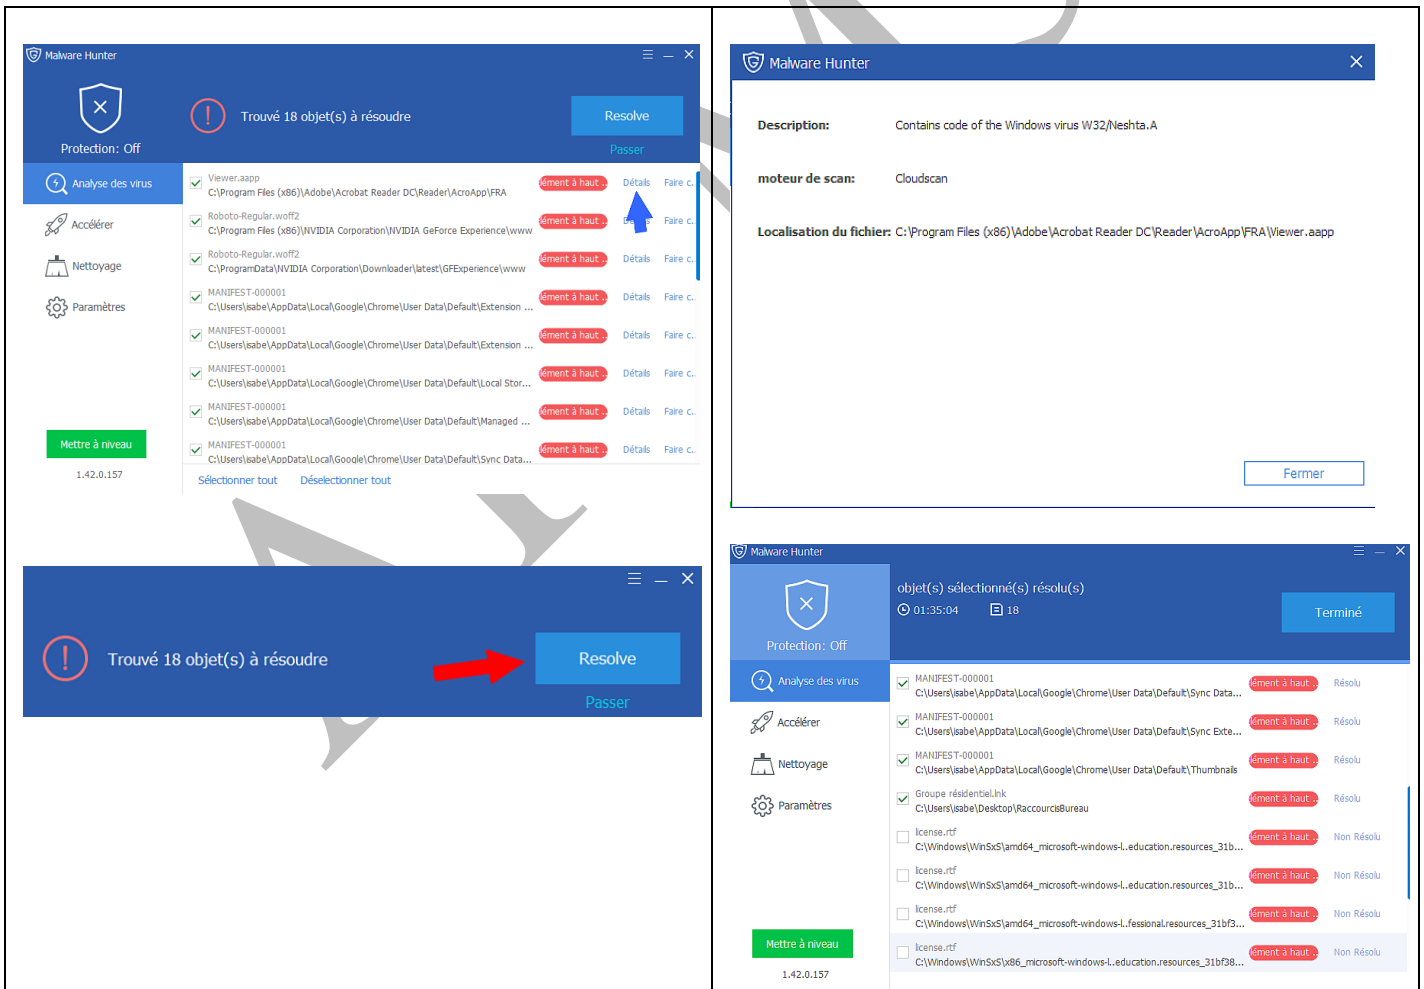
Malware Hunter

Protection: Off

Trouvé 18 objet(s) à résoudre

Resolve

Passer

Analyse des virus

Accélérer

Nettoyage

Paramètres

Mettre à niveau

1.42.0.157

Viewer.aapp
C:\Program Files (x86)\Adobe\Acrobat Reader DC\Reader\AcroApp\FRA
ément à haut
Détails
Faire c.

Roboto-Regular.woff2
C:\Program Files (x86)\NVIDIA Corporation\NVIDIA GeForce Experience\www
ément à haut
Faire c.

Roboto-Regular.woff2
C:\ProgramData\NVIDIA Corporation\Downloader\latest\GFExperience\www
ément à haut
Détails
Faire c.

MANIFEST-000001
C:\Users\isabe\AppData\Local\Google\Chrome\User Data\Default\Extension ...
ément à haut
Détails
Faire c.

MANIFEST-000001
C:\Users\isabe\AppData\Local\Google\Chrome\User Data\Default\Extension ...
ément à haut
Détails
Faire c.

MANIFEST-000001
C:\Users\isabe\AppData\Local\Google\Chrome\User Data\Default\Local Stor...
ément à haut
Détails
Faire c.

MANIFEST-000001
C:\Users\isabe\AppData\Local\Google\Chrome\User Data\Default\Managed ...
ément à haut
Détails
Faire c.

MANIFEST-000001
C:\Users\isabe\AppData\Local\Google\Chrome\User Data\Default\Sync Data...
ément à haut
Détails
Faire c.

Sélectionner tout
Désélectionner tout

Malware Hunter

Description: Contains code of the Windows virus W32/Neshta.A

moteur de scan: Cloudscan

Localisation du fichier: C:\Program Files (x86)\Adobe\Acrobat Reader DC\Reader\AcroApp\FRA\Viewer.aapp

Fermer

Trouvé 18 objet(s) à résoudre

Resolve

Passer

Malware Hunter

Protection: Off

objet(s) sélectionné(s) résolu(s)

01:35:04

18

Terminé

Analyse des virus

Accélérer

Nettoyage

Paramètres

Mettre à niveau

1.42.0.157

MANIFEST-000001
C:\Users\isabe\AppData\Local\Google\Chrome\User Data\Default\Sync Data...
ément à haut
Résolu

MANIFEST-000001
C:\Users\isabe\AppData\Local\Google\Chrome\User Data\Default\Sync Exte...
ément à haut
Résolu

MANIFEST-000001
C:\Users\isabe\AppData\Local\Google\Chrome\User Data\Default\Thumbnails
ément à haut
Résolu

Groupe résidentiel.lnk
C:\Users\isabe\Desktop\RaccourcisBureau
ément à haut
Résolu

license.rtf
C:\Windows\WinSxS\amd64_microsoft-windows-l..education.resources_31b...
ément à haut
Non Résolu

license.rtf
C:\Windows\WinSxS\amd64_microsoft-windows-l..education.resources_31b...
ément à haut
Non Résolu

license.rtf
C:\Windows\WinSxS\amd64_microsoft-windows-l..fessional.resources_31bf3...
ément à haut
Non Résolu

license.rtf
C:\Windows\WinSxS\x86_microsoft-windows-l..education.resources_31bf38...
ément à haut
Non Résolu